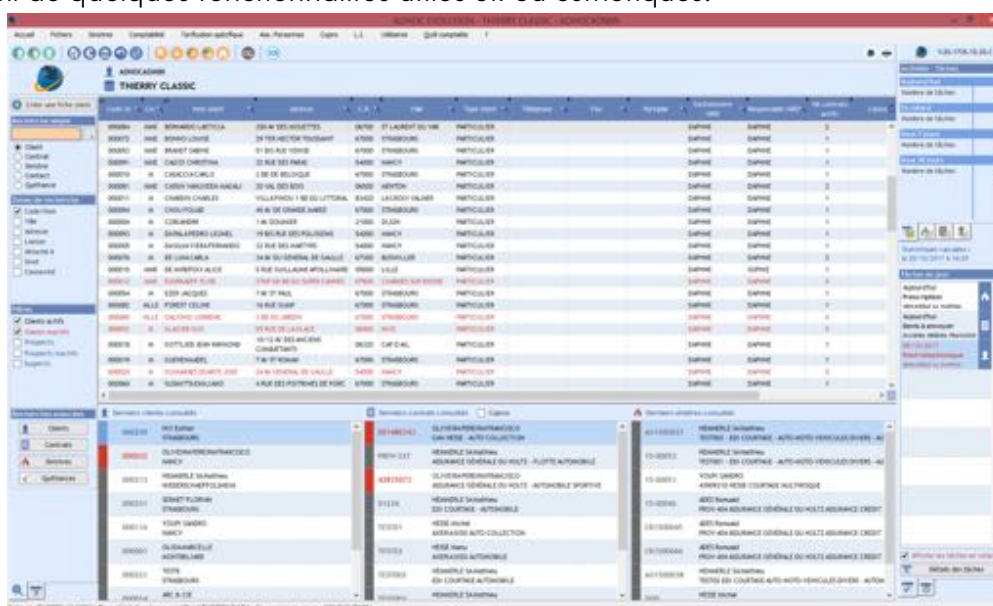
il de quelques fonctionnalités utiles ou commerciales.

ADHOC EVOLUTION - THIERRY CLASSIC - ADHOCADMIN

Accueil Fichiers Sinistres Comptabilité Tarification spécifique Aux. Personnes Copro L.I. Utilitaires Outil comptable

ADHOCADMIN
THIERRY CLASSIC

Créer une fiche client

Client
Contrat
Sinistre
Contact
Quittance

Code client
Ville
Adresse

Clients actifs
Clients inactifs
Prospects
Prospects inactifs
Suspects

Clients
Contrats
Sinistres
Quittances

| Code cli | Civ | Nom client | Adresse | C.P. | Ville | Type client | Téléphone | Fax | Portable | Gestionnaire | Responsable | Nb contrats actifs |
|---|---|---|---|---|---|---|---|---|---|---|---|---|
| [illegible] | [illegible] | BERNARDO LAETITIA | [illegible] | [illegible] | ST LAURENT DU VAR | PARTICULIER | | | | DAPHNE | DAPHNE | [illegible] |
| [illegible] | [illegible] | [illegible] | 29 TER HECTOR TOUSSAINT | 67000 | STRASBOURG | PARTICULIER | | | | DAPHNE | DAPHNE | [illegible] |
| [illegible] | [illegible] | BRANDT DAPHNE | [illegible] | 67000 | STRASBOURG | PARTICULIER | | | | DAPHNE | DAPHNE | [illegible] |
| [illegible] | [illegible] | CALCO CHRISTINA | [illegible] | 54000 | NANCY | PARTICULIER | | | | DAPHNE | DAPHNE | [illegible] |
| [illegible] | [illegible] | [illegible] | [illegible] | 67000 | STRASBOURG | PARTICULIER | | | | DAPHNE | DAPHNE | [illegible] |
| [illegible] | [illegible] | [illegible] | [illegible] | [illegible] | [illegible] | PARTICULIER | | | | DAPHNE | DAPHNE | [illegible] |
| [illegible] | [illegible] | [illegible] | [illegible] | 67000 | STRASBOURG | PARTICULIER | | | | DAPHNE | DAPHNE | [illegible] |
| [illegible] | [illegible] | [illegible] | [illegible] | 21000 | DIJON | PARTICULIER | | | | DAPHNE | DAPHNE | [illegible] |
| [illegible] | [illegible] | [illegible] | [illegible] | 54000 | NANCY | PARTICULIER | | | | DAPHNE | DAPHNE | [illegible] |
| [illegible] | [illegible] | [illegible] | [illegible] | 67000 | STRASBOURG | PARTICULIER | | | | DAPHNE | DAPHNE | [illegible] |
| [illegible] | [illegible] | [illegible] | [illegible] | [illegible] | LILLE | PARTICULIER | | | | DAPHNE | DAPHNE | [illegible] |
| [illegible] | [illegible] | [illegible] | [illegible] | 67000 | STRASBOURG | PARTICULIER | | | | DAPHNE | DAPHNE | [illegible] |
| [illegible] | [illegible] | FOREST CELINE | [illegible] | 67000 | STRASBOURG | PARTICULIER | | | | DAPHNE | DAPHNE | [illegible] |
| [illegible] | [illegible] | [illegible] | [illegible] | 67000 | STRASBOURG | PARTICULIER | | | | DAPHNE | DAPHNE | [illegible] |
| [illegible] | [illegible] | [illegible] | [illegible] | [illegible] | NICE | PARTICULIER | | | | DAPHNE | DAPHNE | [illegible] |
| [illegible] | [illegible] | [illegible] | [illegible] | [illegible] | CAP D'AIL | PARTICULIER | | | | DAPHNE | DAPHNE | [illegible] |
| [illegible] | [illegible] | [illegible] | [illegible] | 67000 | STRASBOURG | PARTICULIER | | | | DAPHNE | DAPHNE | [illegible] |
| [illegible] | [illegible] | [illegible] | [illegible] | 54000 | NANCY | PARTICULIER | | | | DAPHNE | DAPHNE | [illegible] |
| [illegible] | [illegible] | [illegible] | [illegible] | 67000 | STRASBOURG | PARTICULIER | | | | DAPHNE | DAPHNE | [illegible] |

Derniers clients consultés
Derniers contrats consultés
Derniers sinistres consultés

STRASBOURG
NANCY
STRASBOURG
NANCY
STRASBOURG

HEMMERLE Sebastien
ASSURANCE GENERALE DU HOLTZ - FLOTTE AUTOMOBILE
ASSURANCE GENERALE DU HOLTZ - AUTOMOBILE SPORTIVE
HEMMERLE Sebastien
EDI COURTAGE AUTOMOBILE
TESTEDI - EDI COURTAGE - AUTO-MOTO-VEHICULES DIVERS
ASSURANCE GENERALE DU HOLTZ ASSURANCE CREDIT

Afficher les tâches en retard
Détails des tâches